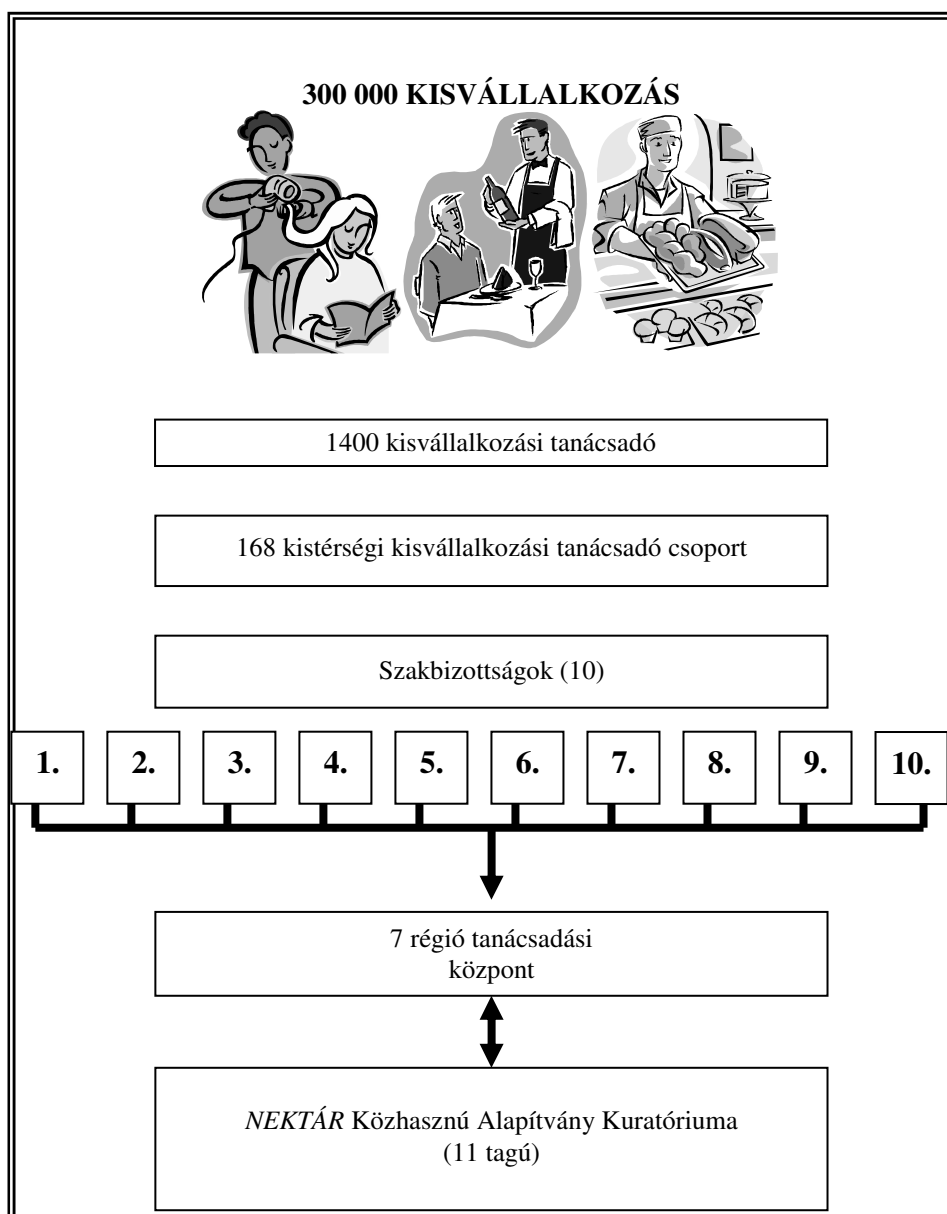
300 000 KISVÁLLALKOZÁS

1400 kisvállalkozási tanácsadó

168 kistérségi kisvállalkozási tanácsadó csoport

Szakbizottságok (10)

1. 2. 3. 4. 5. 6. 7. 8. 9. 10.

7 régió tanácsadási központ

NEKTÁR Közhasznú Alapítvány Kuratóriuma (11 tagú)